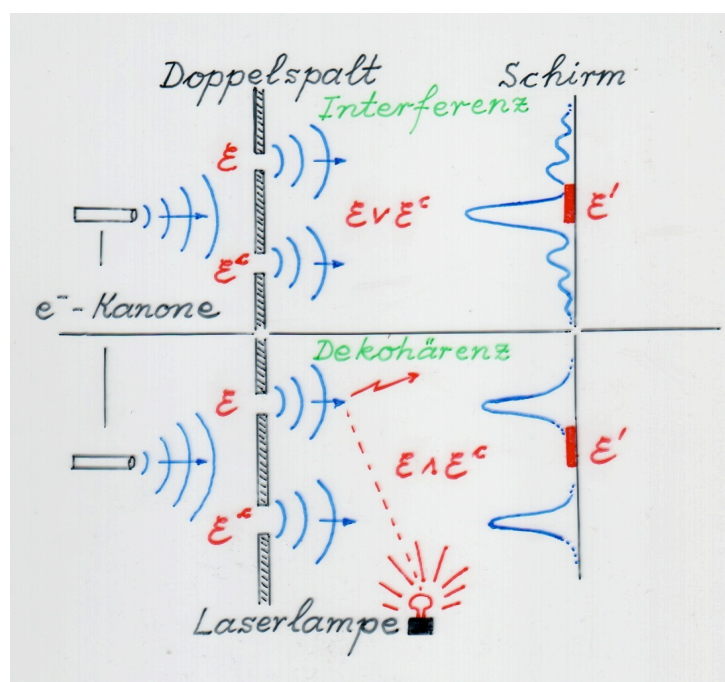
Doppelspalt

Schirm

Interferenz

$\mathcal{E}$

$\mathcal{E} \vee \mathcal{E}^c$

$\mathcal{E}'$

$\mathcal{E}^c$

$e^-$-Kanone

Dekohärenz

$\mathcal{E}$

$\mathcal{E} \wedge \mathcal{E}^c$

$\mathcal{E}'$

$\mathcal{E}^c$

Laserlampe